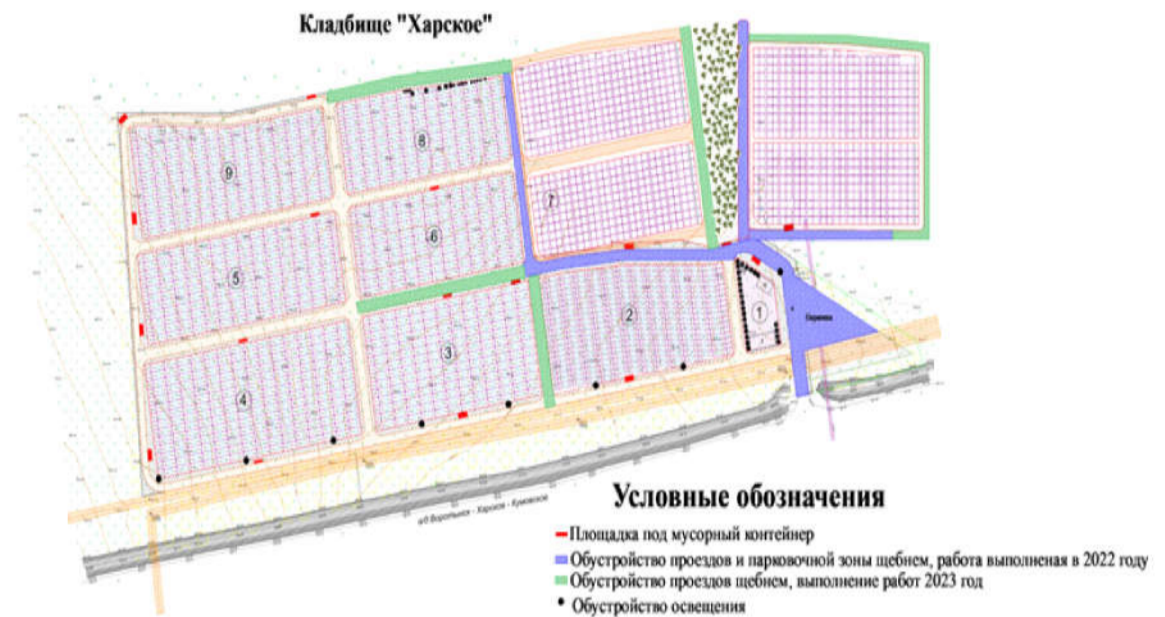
Кладбище "Харское"

9
8
7
5
6
4
3
2
1
Парковка

а/д Вологда - Харское - Кумзеное

Условные обозначения

Площадка под мусорный контейнер
Обустройство проездов и парковочной зоны щебнем, работа выполненая в 2022 году
Обустройство проездов щебнем, выполнение работ 2023 год
Обустройство освещения